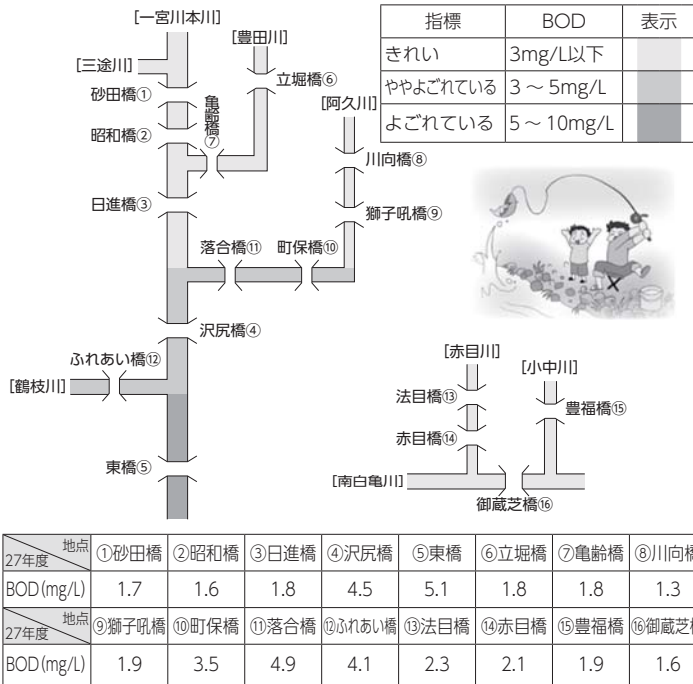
[一宮川本川]

[豊田川]

[三途川]

立堀橋⑥

砂田橋①

亀齢橋⑦

[阿久川]

昭和橋②

川向橋⑧

日進橋③

獅子吼橋⑨

落合橋⑪

町保橋⑩

沢尻橋④

ふれあい橋⑫

[鶴枝川]

東橋⑤

[赤目川]

[小中川]

法目橋⑬

豊福橋⑮

赤目橋⑭

[南白亀川]

御蔵芝橋⑯

| 指標 | BOD | 表示 |
|---|---|---|
| きれい | 3mg/L以下 | |
| ややよごれている | 3 ～ 5mg/L | |
| よごれている | 5 ～ 10mg/L | |

| 地点 27年度 | ①砂田橋 | ②昭和橋 | ③日進橋 | ④沢尻橋 | ⑤東橋 | ⑥立堀橋 | ⑦亀齢橋 | ⑧川向橋 |
|---|---|---|---|---|---|---|---|---|
| BOD(mg/L) | 1.7 | 1.6 | 1.8 | 4.5 | 5.1 | 1.8 | 1.8 | 1.3 |
| 地点 27年度 | ⑨獅子吼橋 | ⑩町保橋 | ⑪落合橋 | ⑫ふれあい橋 | ⑬法目橋 | ⑭赤目橋 | ⑮豊福橋 | ⑯御蔵芝橋 |
| BOD(mg/L) | 1.9 | 3.5 | 4.9 | 4.1 | 2.3 | 2.1 | 1.9 | 1.6 |